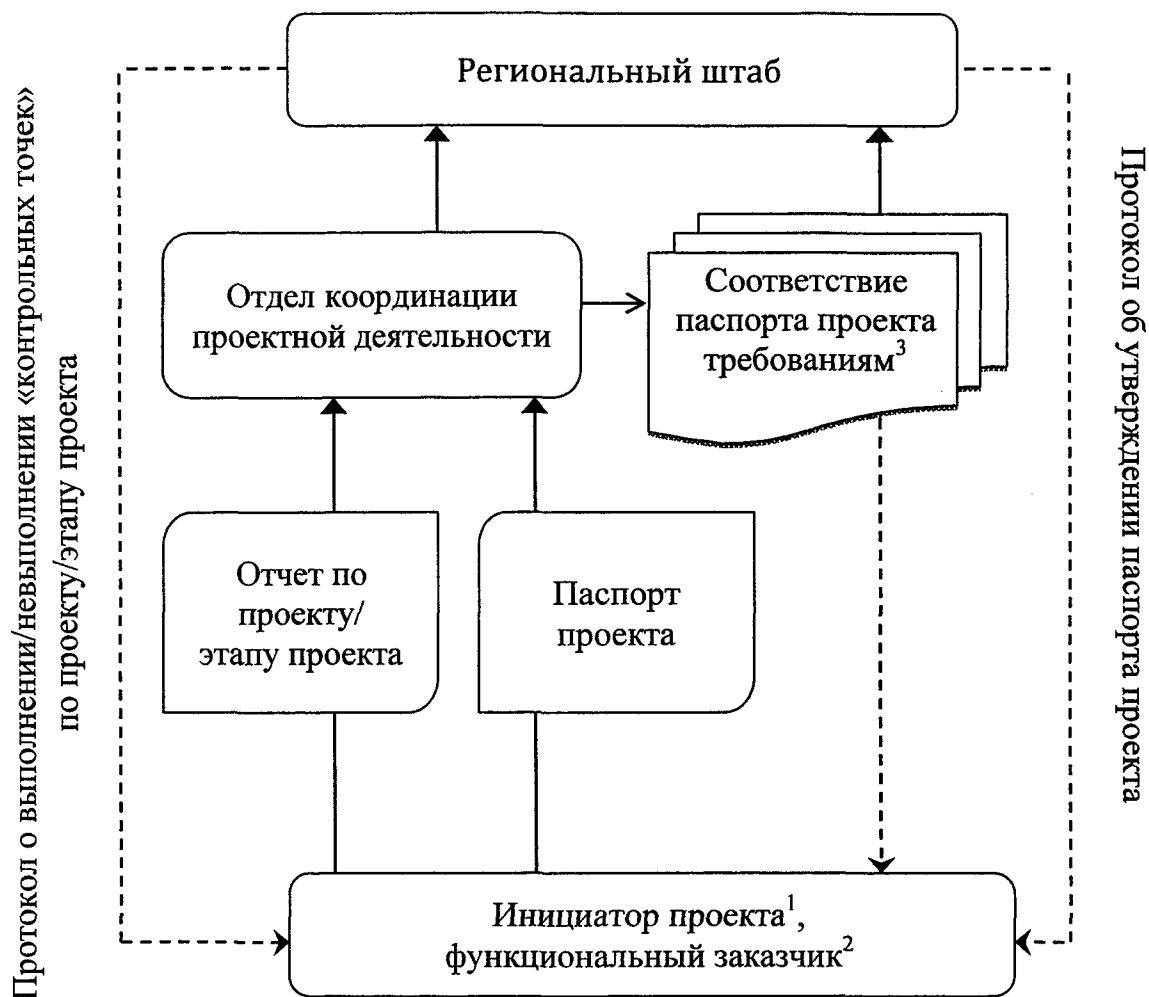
Протокол о выполнении/невыполнении «контрольных точек» по проекту/этапу проекта

Региональный штаб

Отдел координации проектной деятельности

Соответствие паспорта проекта требованиям$^3$

Отчет по проекту/ этапу проекта

Паспорт проекта

Инициатор проекта$^1$, функциональный заказчик$^2$

Протокол об утверждении паспорта проекта